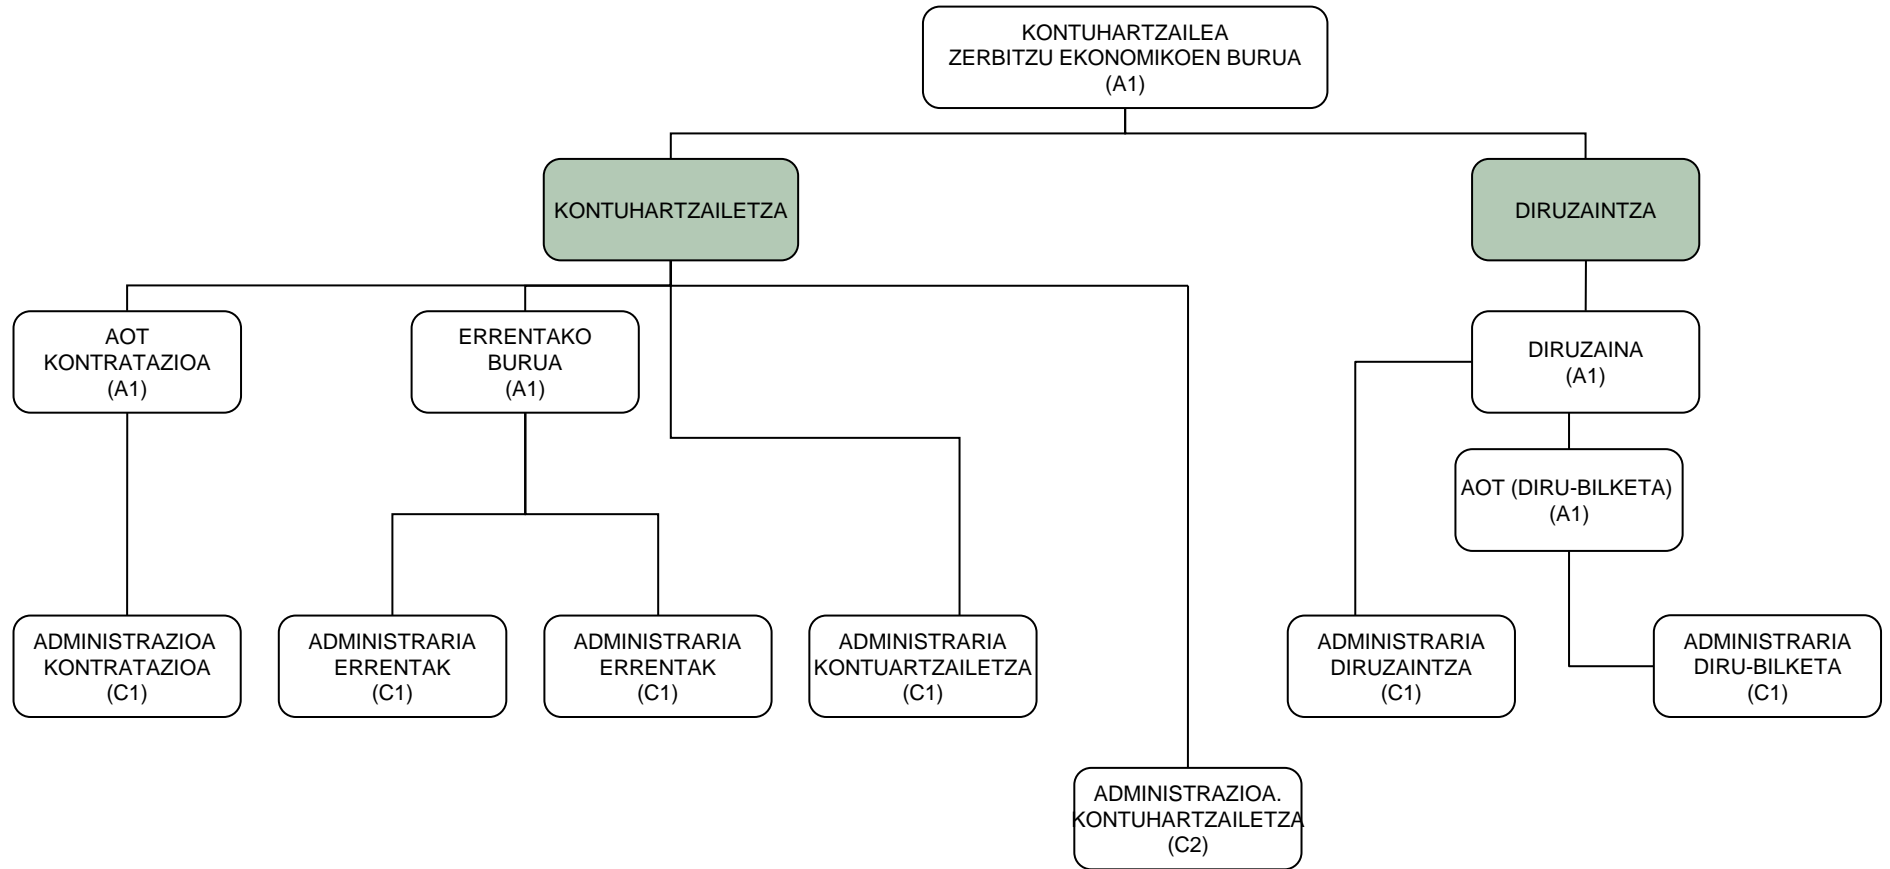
KONTUHARTZAILEA
ZERBITZU EKONOMIKOEN BURUA
(A1)

KONTUHARTZAILETZA

DIRUZAINTZA

AOT
KONTRATAZIOA
(A1)

ERRENTAKO
BURUA
(A1)

DIRUZAINA
(A1)

AOT (DIRU-BILKETA)
(A1)

ADMINISTRAZIOA
KONTRATAZIOA
(C1)

ADMINISTRARIA
ERRENTAK
(C1)

ADMINISTRARIA
ERRENTAK
(C1)

ADMINISTRARIA
KONTUARTZAILETZA
(C1)

ADMINISTRARIA
DIRUZAINTZA
(C1)

ADMINISTRARIA
DIRU-BILKETA
(C1)

ADMINISTRAZIOA.
KONTUHARTZAILETZA
(C2)